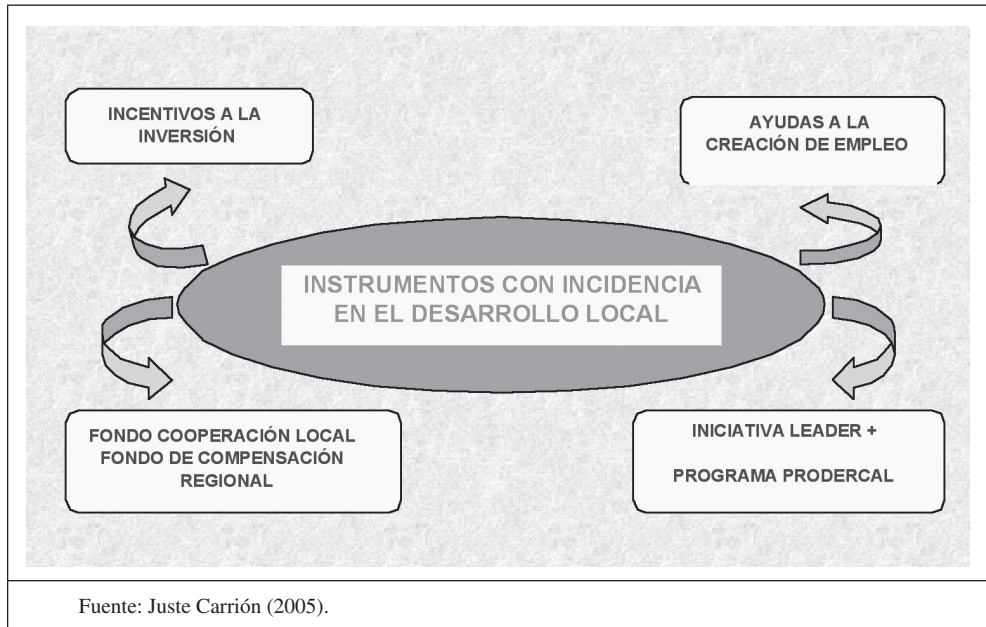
INCENTIVOS A LA INVERSIÓN

AYUDAS A LA CREACIÓN DE EMPLEO

INSTRUMENTOS CON INCIDENCIA EN EL DESARROLLO LOCAL

FONDO COOPERACIÓN LOCAL
FONDO DE COMPENSACIÓN REGIONAL

INICIATIVA LEADER +

PROGRAMA PRODERCAL

Fuente: Juste Carrión (2005).